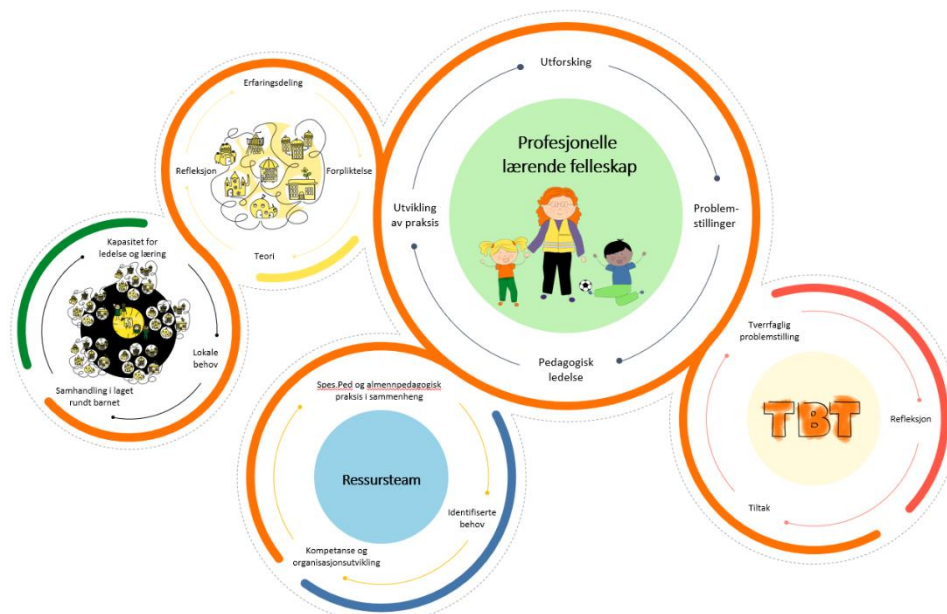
Erfaringsdeling

Refleksjon

Forpliktelse

Teori

Kapasitet for ledelse og læring

Lokale behov

Samhandling i laget rundt barnet

Utforsking

Profesjonelle lærende felleskap

Utvikling av praksis

Problem-stillinger

Pedagogisk ledelse

Spes.Ped og almenpedagogisk praksis i sammenheng

Ressursteam

Identifiserte behov

Kompetanse og organisasjonsutvikling

Tverrfaglig problemstilling

TBT

Refleksjon

Tiltak